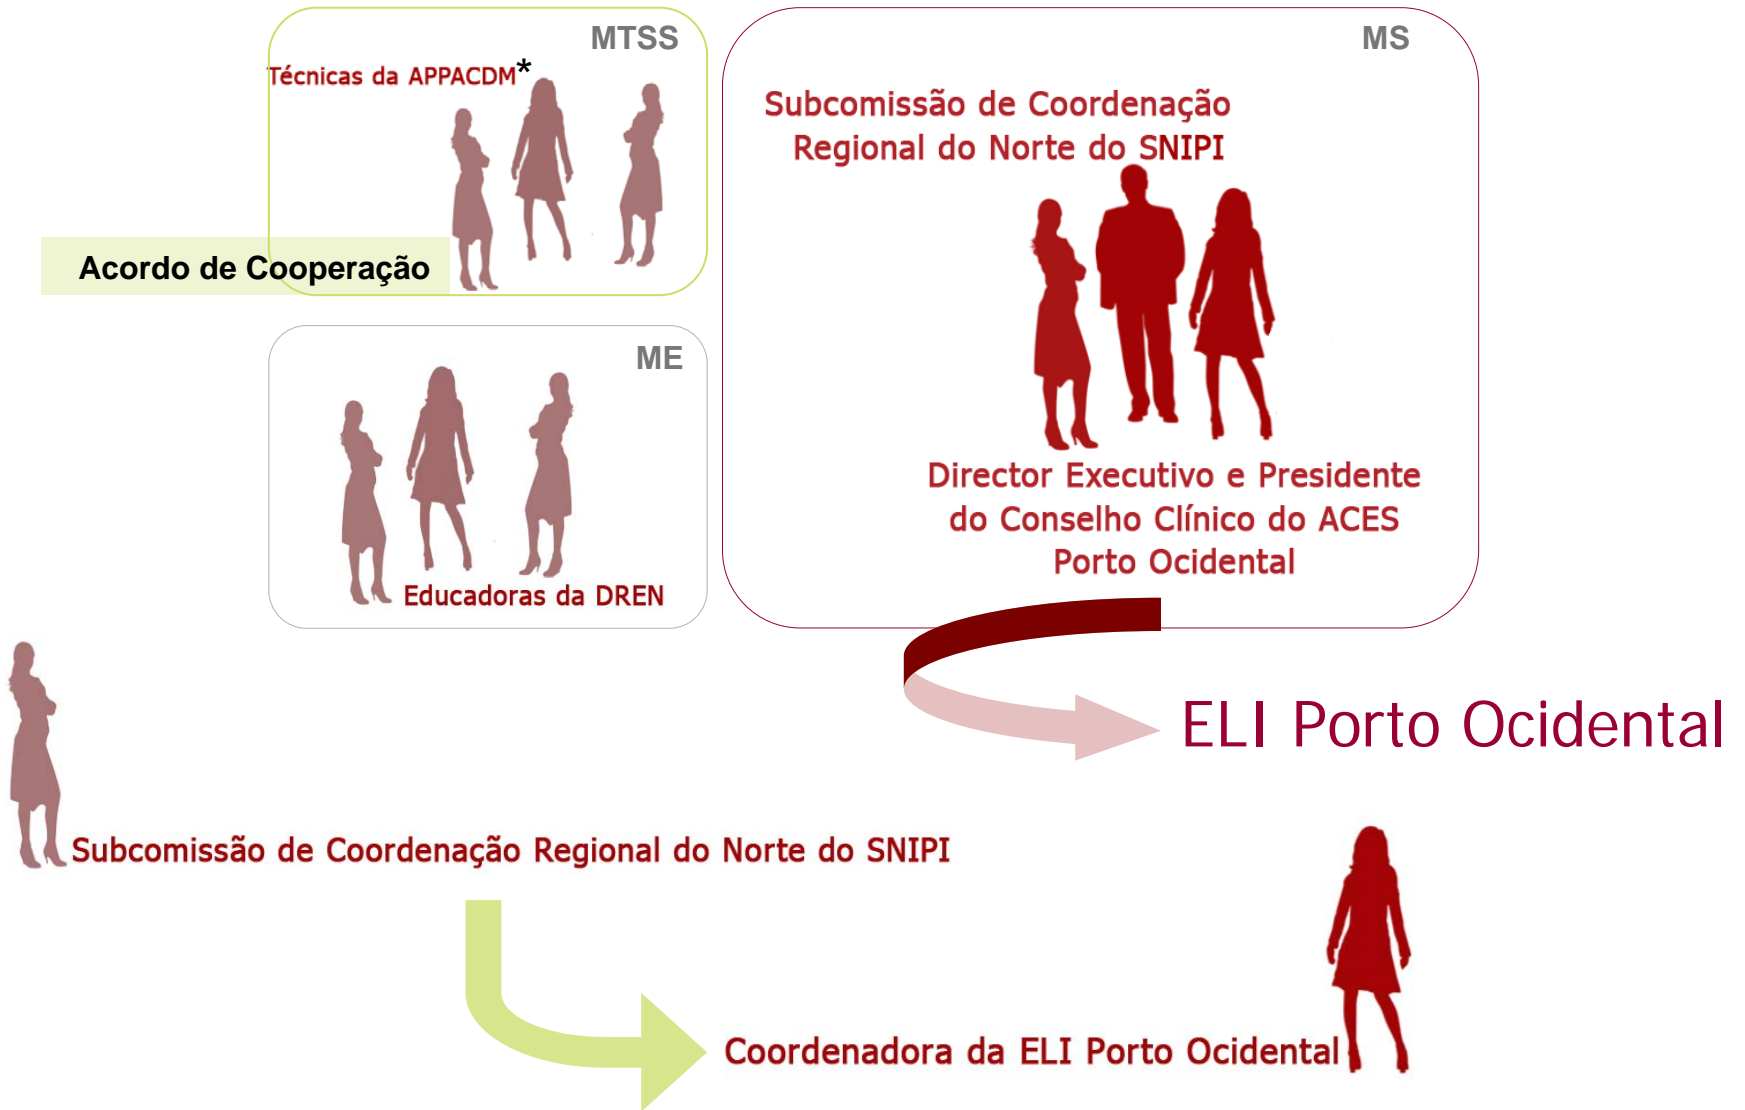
MTSS

Técnicas da APPACDM*

Acordo de Cooperação

ME

Educadoras da DREN

MS

Subcomissão de Coordenação Regional do Norte do SNIPI

Director Executivo e Presidente do Conselho Clínico do ACES Porto Ocidental

ELI Porto Ocidental

Subcomissão de Coordenação Regional do Norte do SNIPI

Coordenadora da ELI Porto Ocidental